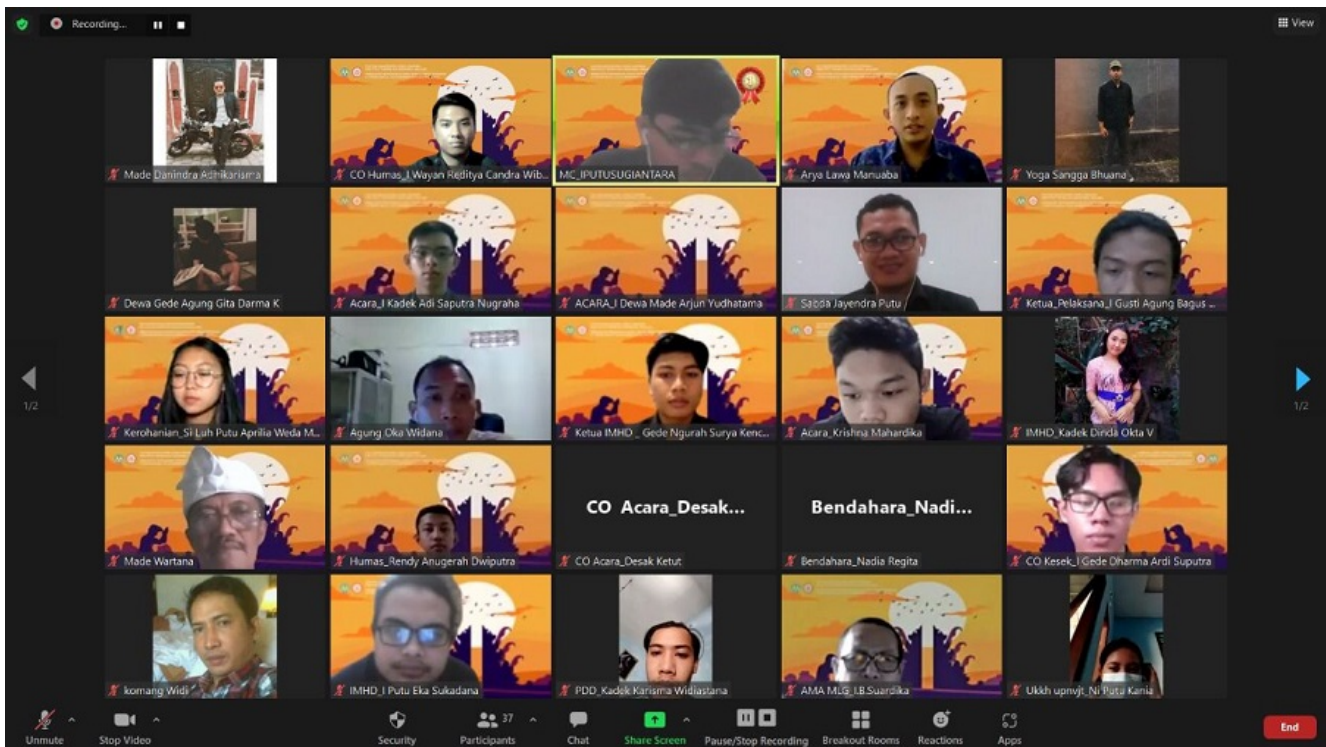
Recording...

View

Made Danindra Adhikarisma

CO Humas_I Wayan Reditya Candra Wib...

MC_IPUTUSUGIANTARA

Arya Lawa Manuaba

Yoga Sangga Bhuana

Dewa Gede Agung Gita Darma K

Acara_I Kadek Adi Saputra Nugraha

ACARA_I Dewa Made Arjun Yudhatama

Sabda Jayendra Putu

Ketua_Pelaksana_I Gusti Agung Bagus ...

1/2

Kerohanian_Si Luh Putu Aprilia Weda M...

Agung Oka Widana

Ketua IMHD_ Gede Ngurah Surya Kenc...

Acara_Krishna Mahardika

IMHD_Kadek Dinda Okta V

1/2

Made Wartana

Humas_Rendy Anugerah Dwiputra

CO Acara_Desak...

CO Acara_Desak Ketut

Bendahara_Nadi...

Bendahara_Nadia Regita

CO Kesek_I Gede Dharma Ardi Suputra

komang Widi

IMHD_I Putu Eka Sukadana

PDD_Kadek Karisma Widiastana

AMA MLG_I.B.Suardika

Ukkh upnvjt_Ni Putu Kania

Unmute

Stop Video

Security

37

Participants

Chat

Share Screen

Pause/Stop Recording

Breakout Rooms

Reactions

Apps

End